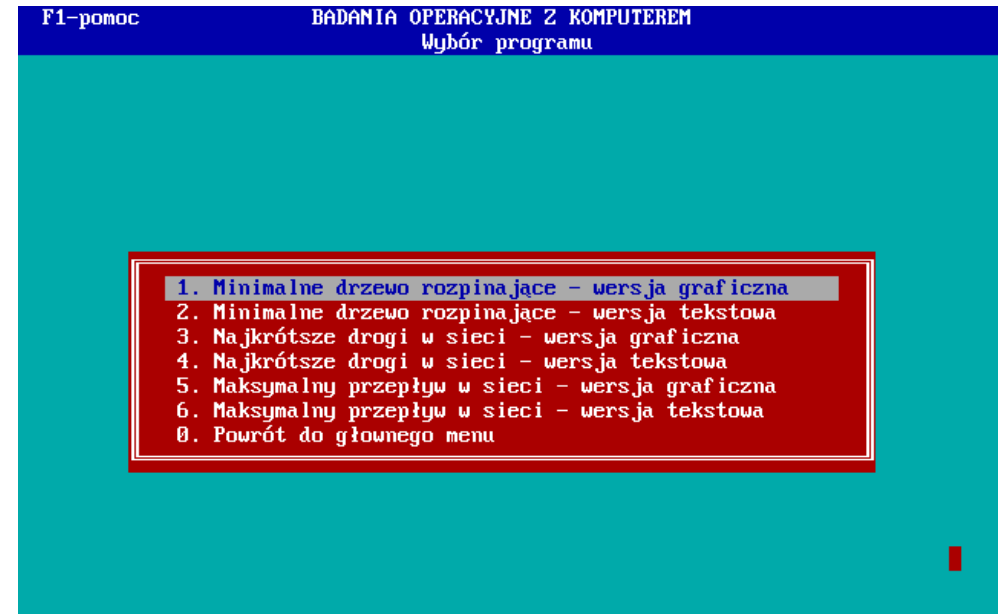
F1-pomoc

BADANIA OPERACYJNE Z KOMPUTEREM
Wybór programu

1. Minimalne drzewo rozpinające - wersja graficzna
2. Minimalne drzewo rozpinające - wersja tekstowa
3. Najkrótsze drogi w sieci - wersja graficzna
4. Najkrótsze drogi w sieci - wersja tekstowa
5. Maksymalny przepływ w sieci - wersja graficzna
6. Maksymalny przepływ w sieci - wersja tekstowa
0. Powrót do głownego menu